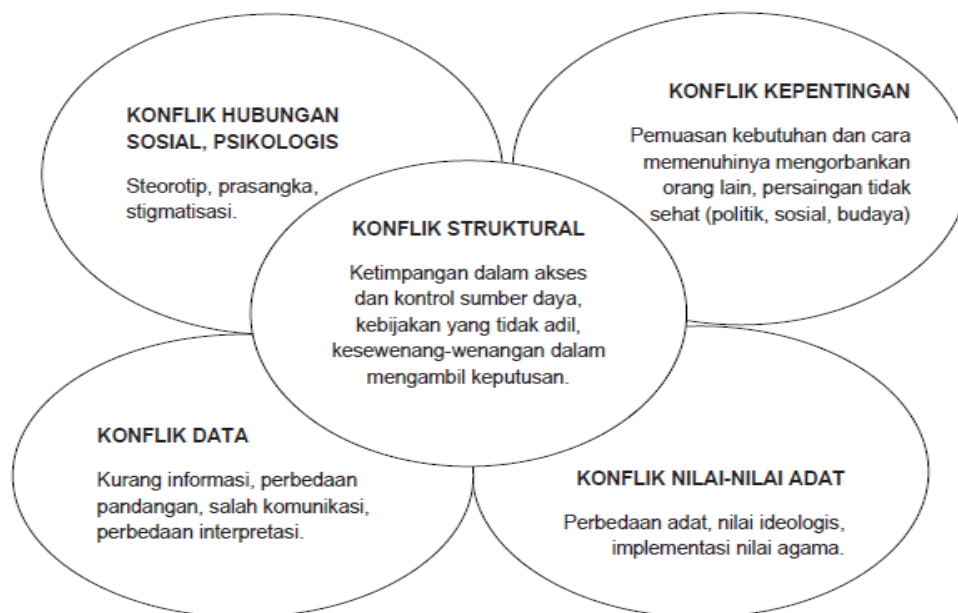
KONFLIK HUBUNGAN SOSIAL, PSIKOLOGIS

Steorotip, prasangka, stigmatisasi.

KONFLIK KEPENTINGAN

Pemuasan kebutuhan dan cara memenuhinya mengorbankan orang lain, persaingan tidak sehat (politik, sosial, budaya)

KONFLIK STRUKTURAL

Ketimpangan dalam akses dan kontrol sumber daya, kebijakan yang tidak adil, kesewenang-wenangan dalam mengambil keputusan.

KONFLIK DATA

Kurang informasi, perbedaan pandangan, salah komunikasi, perbedaan interpretasi.

KONFLIK NILAI-NILAI ADAT

Perbedaan adat, nilai ideologis, implementasi nilai agama.